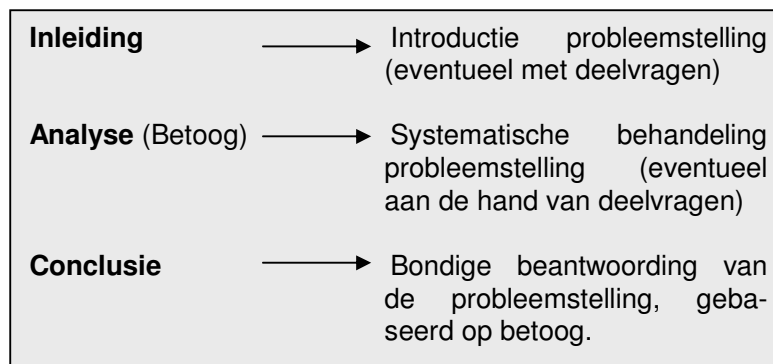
**Inleiding** → Introductie probleemstelling (eventueel met deelvragen)

**Analyse** (Betoog) → Systematische behandeling probleemstelling (eventueel aan de hand van deelvragen)

**Conclusie** → Bondige beantwoording van de probleemstelling, gebaseerd op betoog.